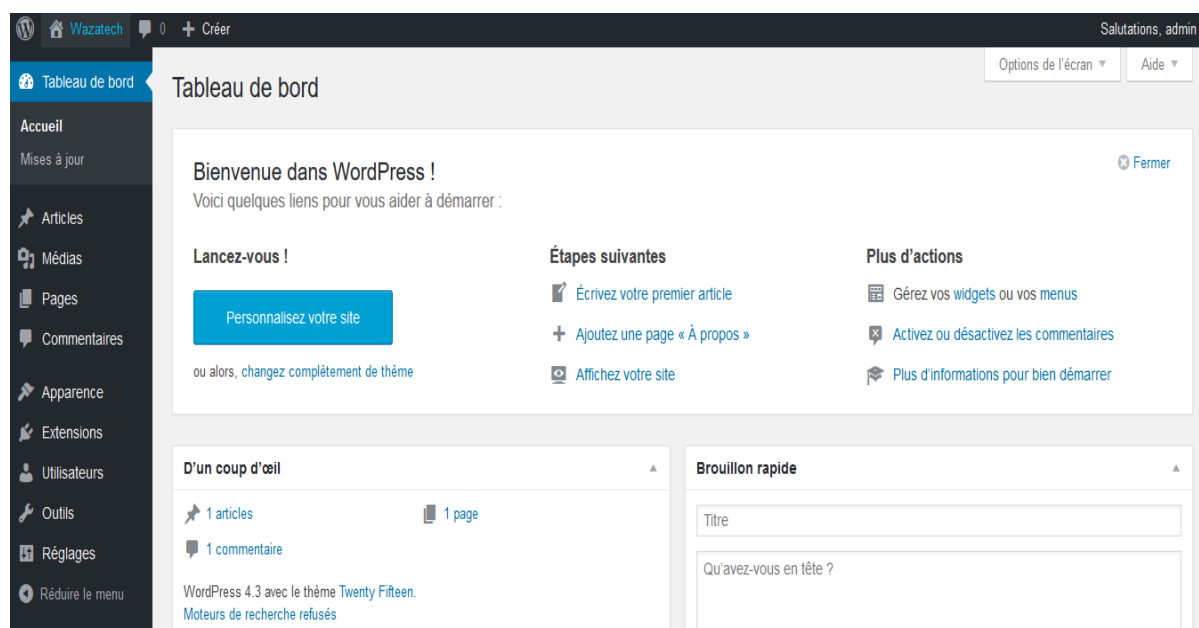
Wazatech 0 + Créer
Salutations, admin

Tableau de bord
Accueil
Mises à jour
Articles
Médias
Pages
Commentaires
Apparence
Extensions
Utilisateurs
Outils
Réglages
Réduire le menu

Options de l'écran ▼
Aide ▼

Tableau de bord

Bienvenue dans WordPress !
Voici quelques liens pour vous aider à démarrer :

Fermer

Lancez-vous !
Personnalisez votre site
ou alors, changez complètement de thème

Étapes suivantes
Écrivez votre premier article
Ajoutez une page « À propos »
Affichez votre site

Plus d'actions
Gérez vos widgets ou vos menus
Activez ou désactivez les commentaires
Plus d'informations pour bien démarrer

D'un coup d'œil
1 articles
1 page
1 commentaire
WordPress 4.3 avec le thème Twenty Fifteen.
Moteurs de recherche refusés

Brouillon rapide
Titre
Qu'avez-vous en tête ?